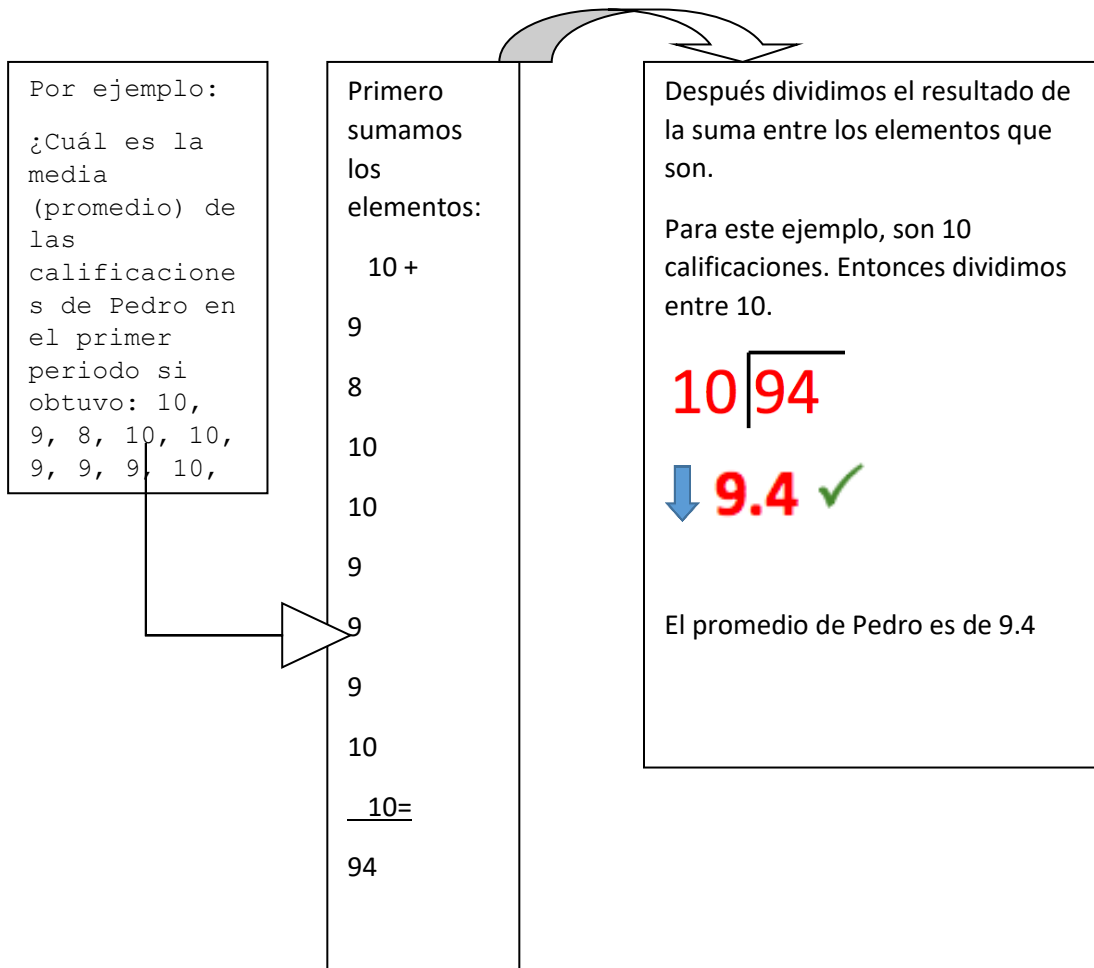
Por ejemplo:

¿Cuál es la media (promedio) de las calificaciones de Pedro en el primer periodo si obtuvo: 10, 9, 8, 10, 10, 9, 9, 9, 10,

Primero sumamos los elementos:

10 +

9

8

10

10

9

9

9

10

10=

94

Después dividimos el resultado de la suma entre los elementos que son.

Para este ejemplo, son 10 calificaciones. Entonces dividimos entre 10.

10 | 94

9.4 ✓

El promedio de Pedro es de 9.4